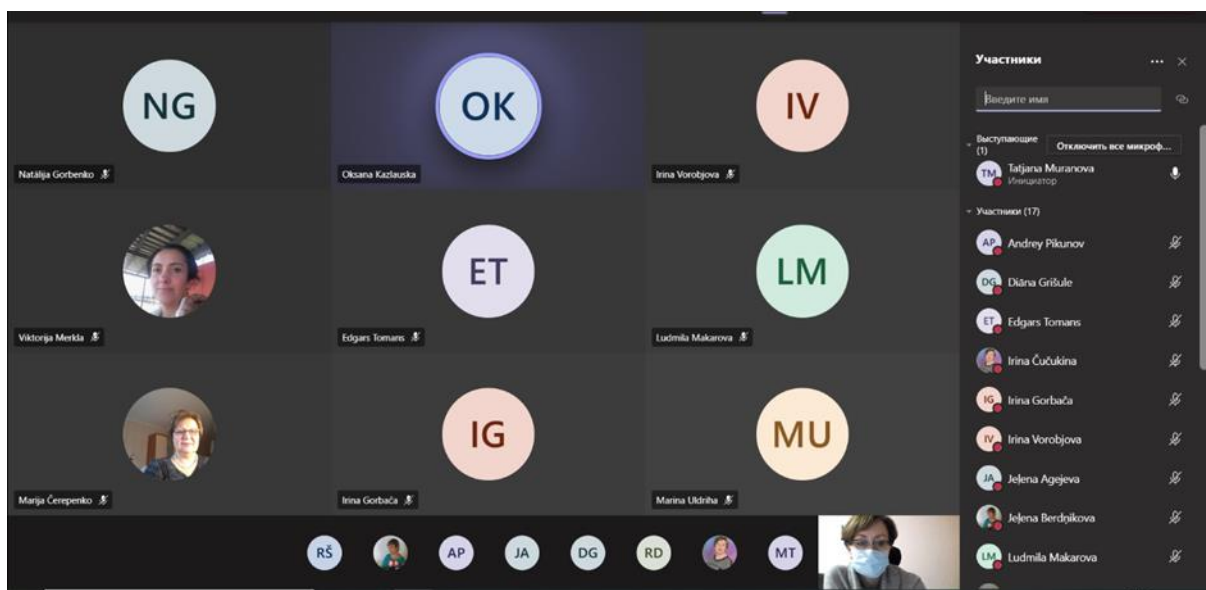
NG
Natālija Gorbenko

OK
Oksana Kazlauska

IV
Irina Vorobjova

Viktorija Merkla

ET
Edgars Tomans

LM
Ludmila Makarova

Marija Čerepenko

IG
Irina Gorbača

MU
Marina Uldriha

RŠ AP JA DG RD MT

Участники
Введите имя
Выступающие (1)
Отключить все микроф...
TM Tatjana Muranova
Инициатор
Участники (17)
AP Andrey Pikunov
DG Diāna Grišule
ET Edgars Tomans
Irina Čučukina
IG Irina Gorbača
IV Irina Vorobjova
JA Jeļena Agejeva
Jeļena Berdņikova
LM Ludmila Makarova